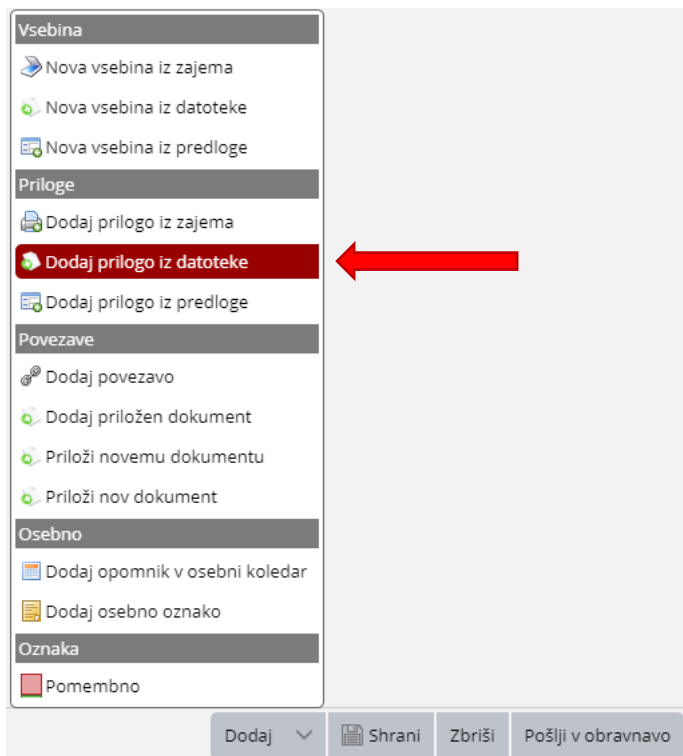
Vsebina

Nova vsebina iz zajema

Nova vsebina iz datoteke

Nova vsebina iz predloge

Priloge

Dodaj prilogo iz zajema

Dodaj prilogo iz datoteke

Dodaj prilogo iz predloge

Povezave

Dodaj povezavo

Dodaj priložen dokument

Priloži novemu dokumentu

Priloži nov dokument

Osebno

Dodaj opomnik v osebni koledar

Dodaj osebno oznako

Oznaka

Pomembno

Dodaj

Shrani

Zbriši

Pošlji v obravnavo